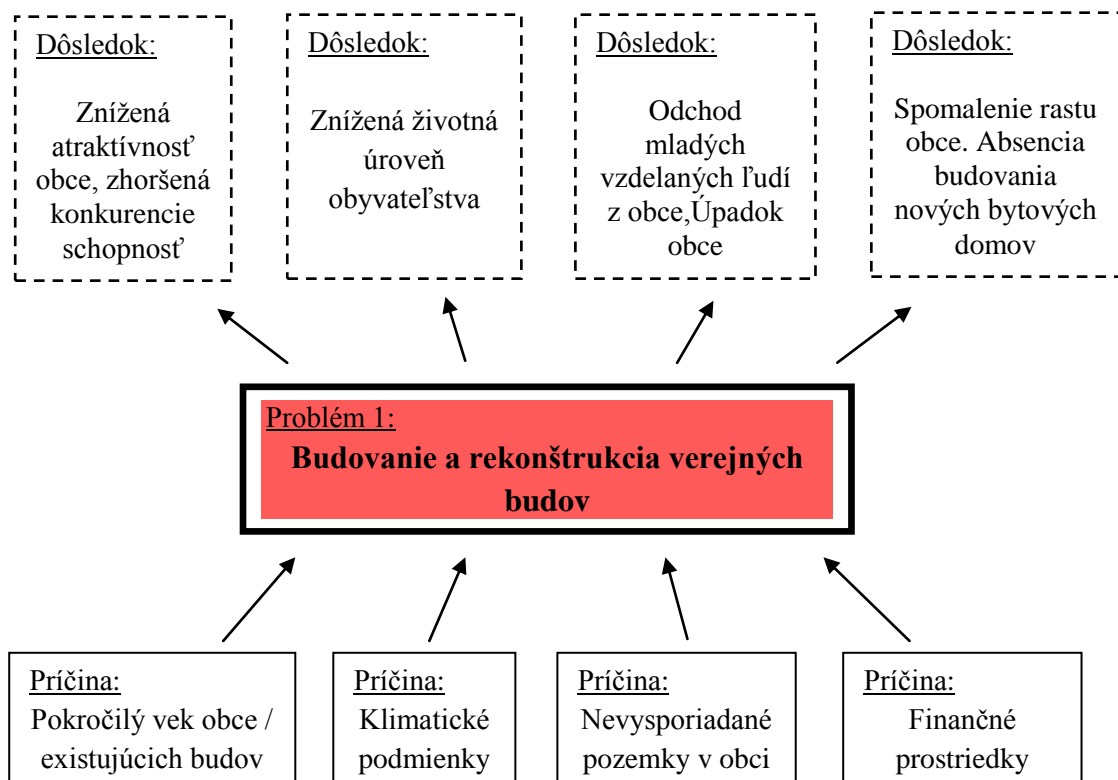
Dôsledok:

Znížená atraktívnosť obce, zhoršená konkurencie schopnosť

Dôsledok:

Znížená životná úroveň obyvateľstva

Dôsledok:

Odchod mladých vzdelaných ľudí z obce,Úpadok obce

Dôsledok:

Spomalenie rastu obce. Absencia budovania nových bytových domov

Problém 1:

Budovanie a rekonštrukcia verejných budov

Príčina:

Pokročilý vek obce / existujúcich budov

Príčina:

Klimatické podmienky

Príčina:

Nevysporiadané pozemky v obci

Príčina:

Finančné prostriedky